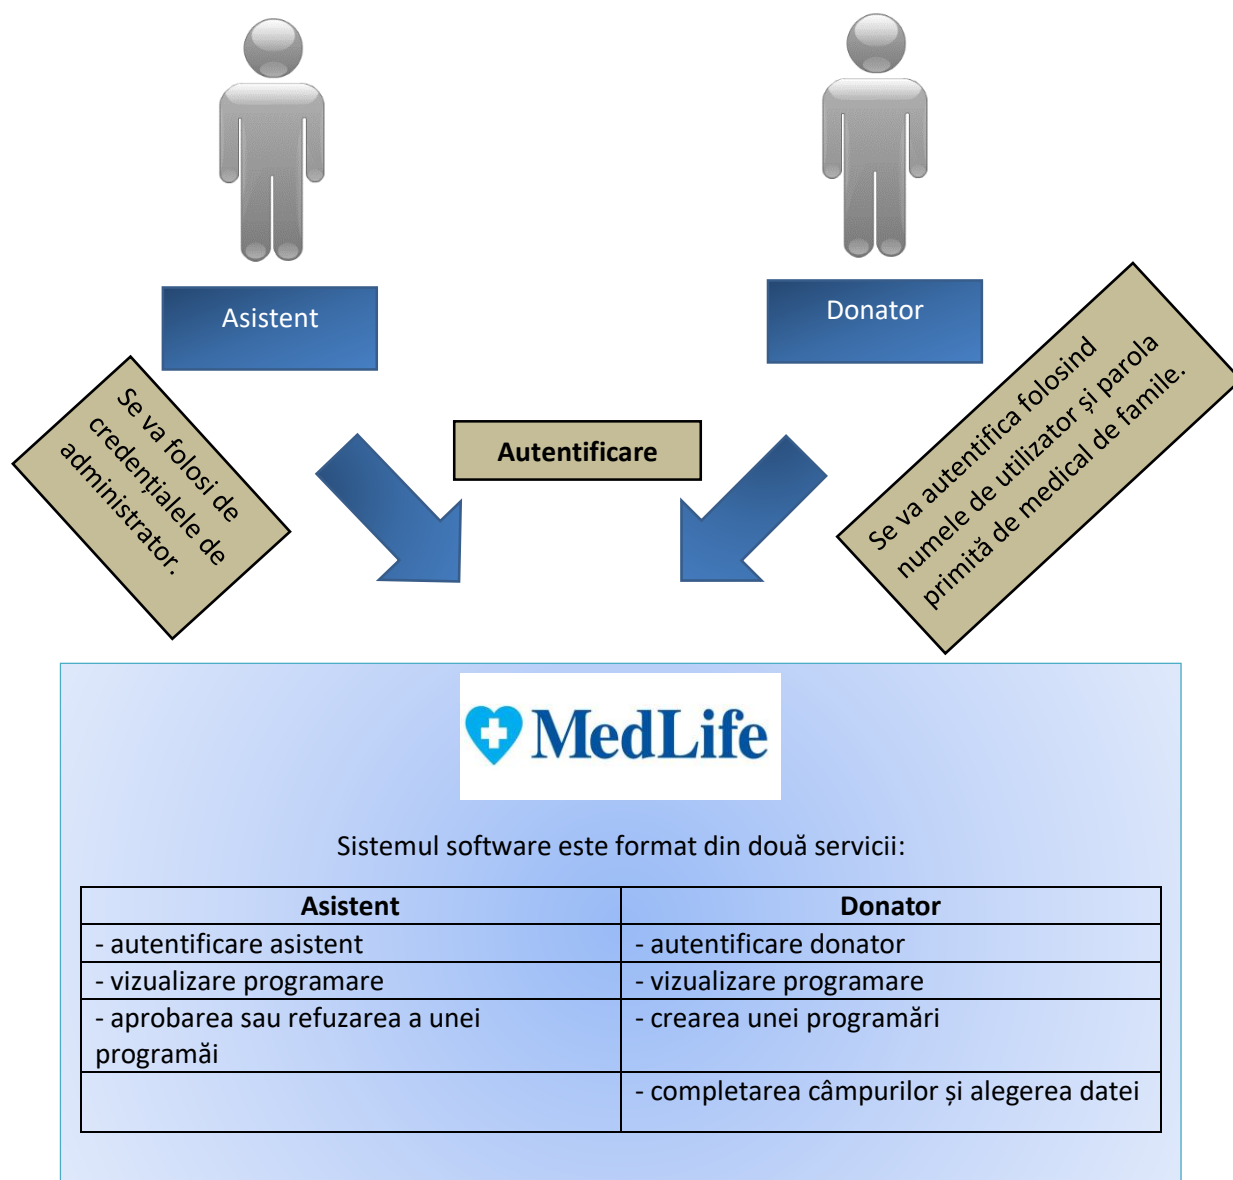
Asistent

Donator

Se va folosi de credențialele de administrator.

Autentificare

Se va autentifica folosind numele de utilizator și parola primită de medical de famile.

MedLife

Sistemul software este format din două servicii:

| Asistent | Donator |
|---|---|
| - autentificare asistent | - autentificare donator |
| - vizualizare programare | - vizualizare programare |
| - aprobarea sau refuzarea a unei programăi | - crearea unei programări |
| | - completarea câmpurilor și alegerea datei |